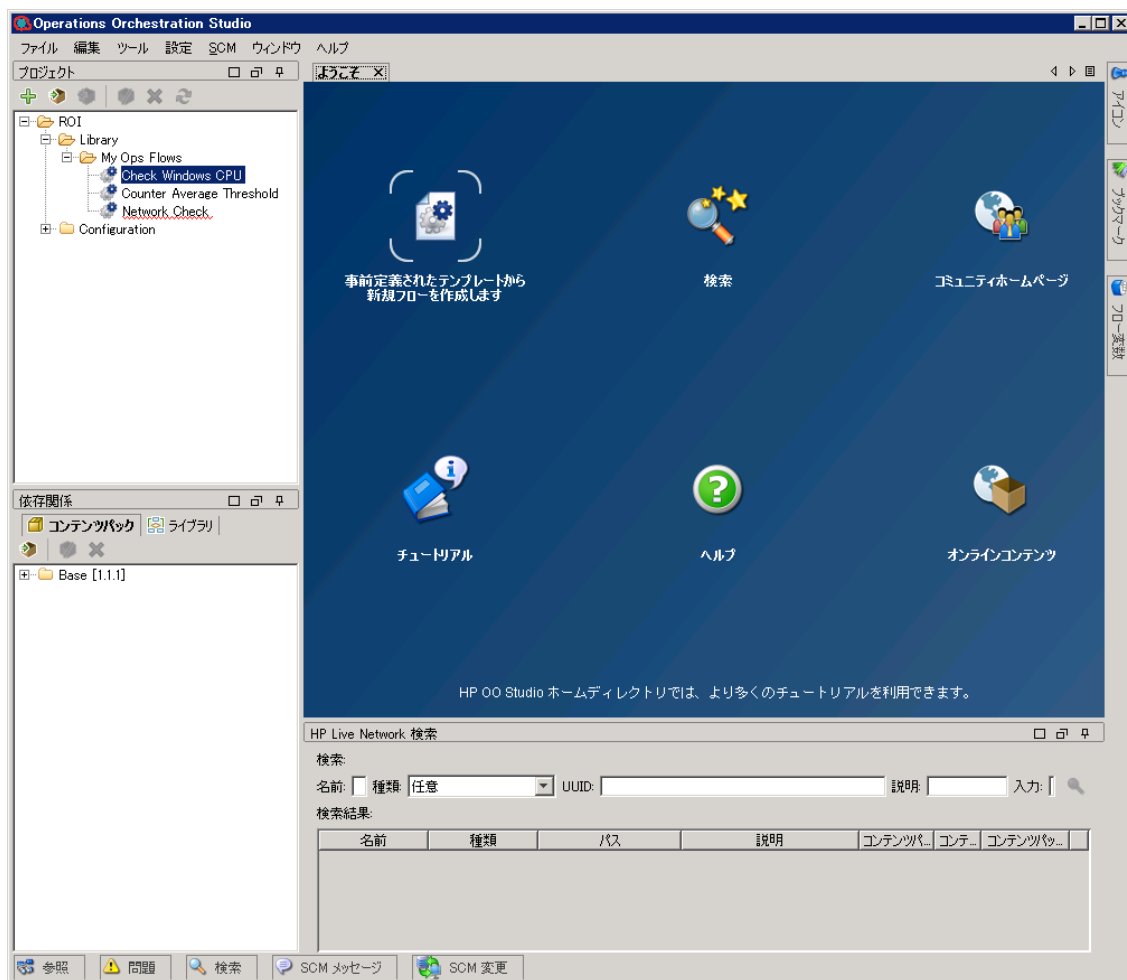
Operations Orchestration Studio

ファイル 編集 ツール 設定 SCM ウィンドウ ヘルプ

プロジェクト

ROI
Library
My Ops Flows
Check Windows CPU
Counter Average Threshold
Network Check
Configuration

依存関係

コンテンツパック ライブラリ

Base [1.1.1]

ようこそ

アイコン

ブックマーク

フロー変数

事前定義されたテンプレートから新規フローを作成します

検索

コミュニティホームページ

チュートリアル

ヘルプ

オンラインコンテンツ

HP OO Studio ホームディレクトリでは、より多くのチュートリアルを利用できます。

HP Live Network 検索

検索:
名前: 種類: 任意 UUID: 説明: 入力:
検索結果:

| 名前 | 種類 | パス | 説明 | コンテンツパ... | コンテ... | コンテンツパッ... |
|---|---|---|---|---|---|---|

参照 問題 検索 SCM メッセージ SCM 変更